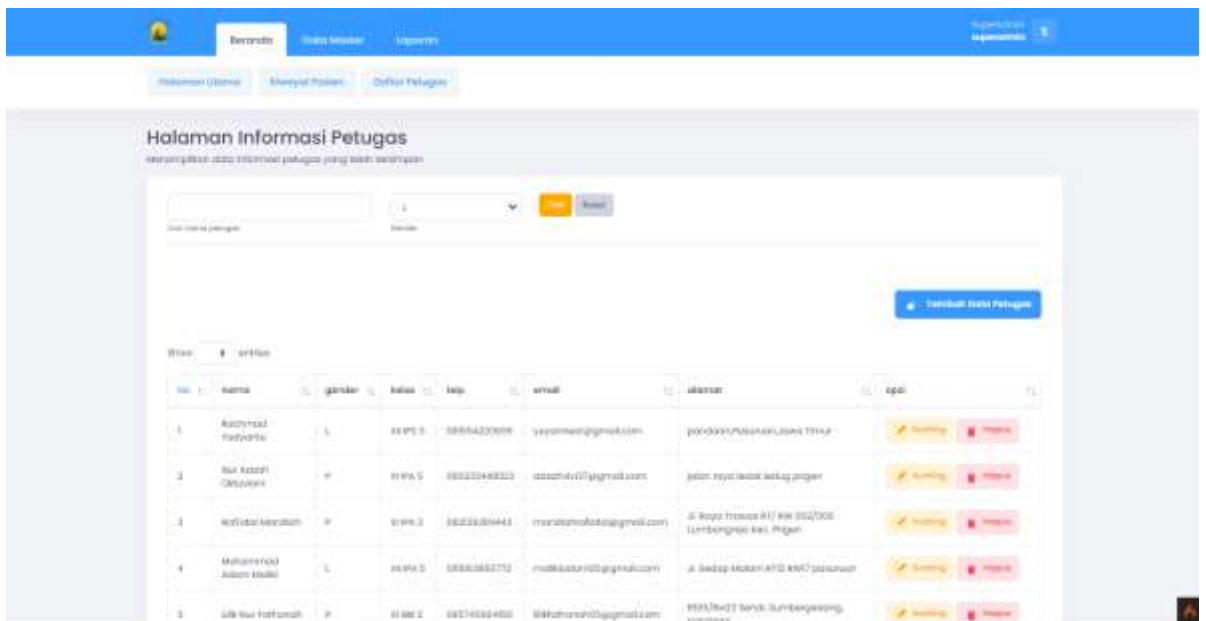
Beranda Data Master Laporan

Superadmin
superadmin

Halaman Utama Riwayat Pasien Daftar Petugas

Halaman Informasi Petugas

Menampilkan data informasi petugas yang telah tersimpan

Cari nama petugas

L
Gender

Cari Reset

Tambah Data Petugas

Show 8 entries

| No | nama | gender | kelas | telp | email | alamat | opsi |
|---|---|---|---|---|---|---|---|
| 1 | Achmad Yadyanto | L | XI IPS 3 | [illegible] | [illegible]@gmail.com | pandaan,Pasuruan,Jawa Timur | Sunting Hapus |
| 2 | Nur Azizah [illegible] | P | XI IPA 5 | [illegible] | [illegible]@gmail.com | jalan raya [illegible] prigen | Sunting Hapus |
| 3 | Rofidah Mardliah | P | XI IPA 3 | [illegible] | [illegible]@gmail.com | Jl. Raya Tretes RT/RW 002/006 Lumbangrejo Kec. Prigen | Sunting Hapus |
| 4 | Mohammad Adam Malik | L | XI IPA 5 | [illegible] | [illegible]@gmail.com | Jl. Sedap Malam RT/RW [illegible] pasuruan | Sunting Hapus |
| 5 | Siti Nur Fathonah | P | XI MM 2 | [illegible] | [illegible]@gmail.com | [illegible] Sendi, Sumbergesing, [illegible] | Sunting Hapus |